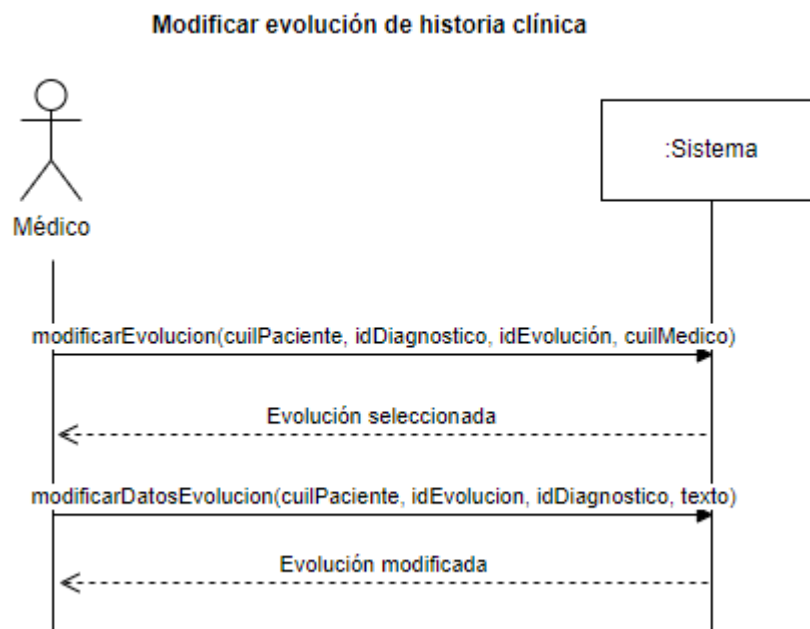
Modificar evolución de historia clínica

:Sistema

Médico

modificarEvolucion(cuilPaciente, idDiagnostico, idEvolución, cuilMedico)

Evolución seleccionada

modificarDatosEvolucion(cuilPaciente, idEvolucion, idDiagnostico, texto)

Evolución modificada